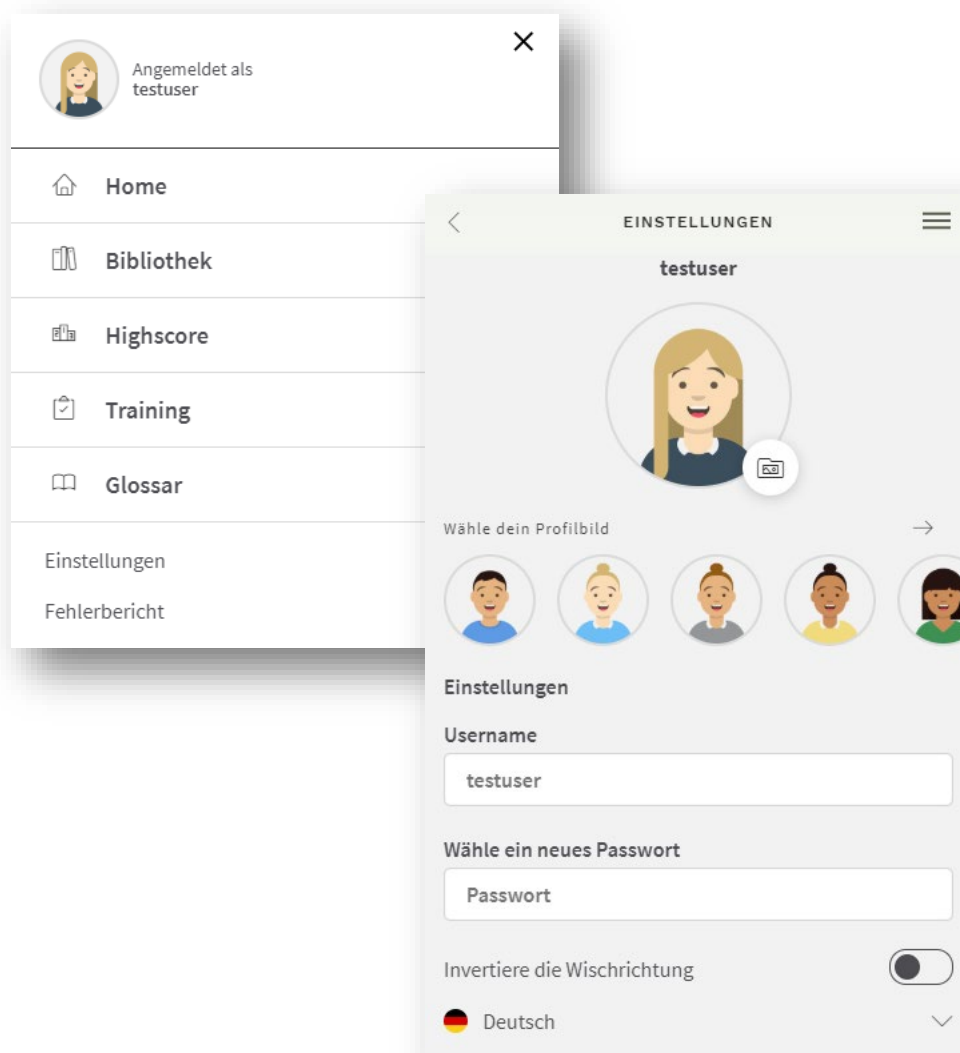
Angemeldet als
testuser

Home

Bibliothek

Highscore

Training

Glossar

Einstellungen

Fehlerbericht

EINSTELLUNGEN

testuser

Wähle dein Profilbild

Einstellungen

Username

testuser

Wähle ein neues Passwort

Passwort

Invertiere die Wischrichtung

Deutsch